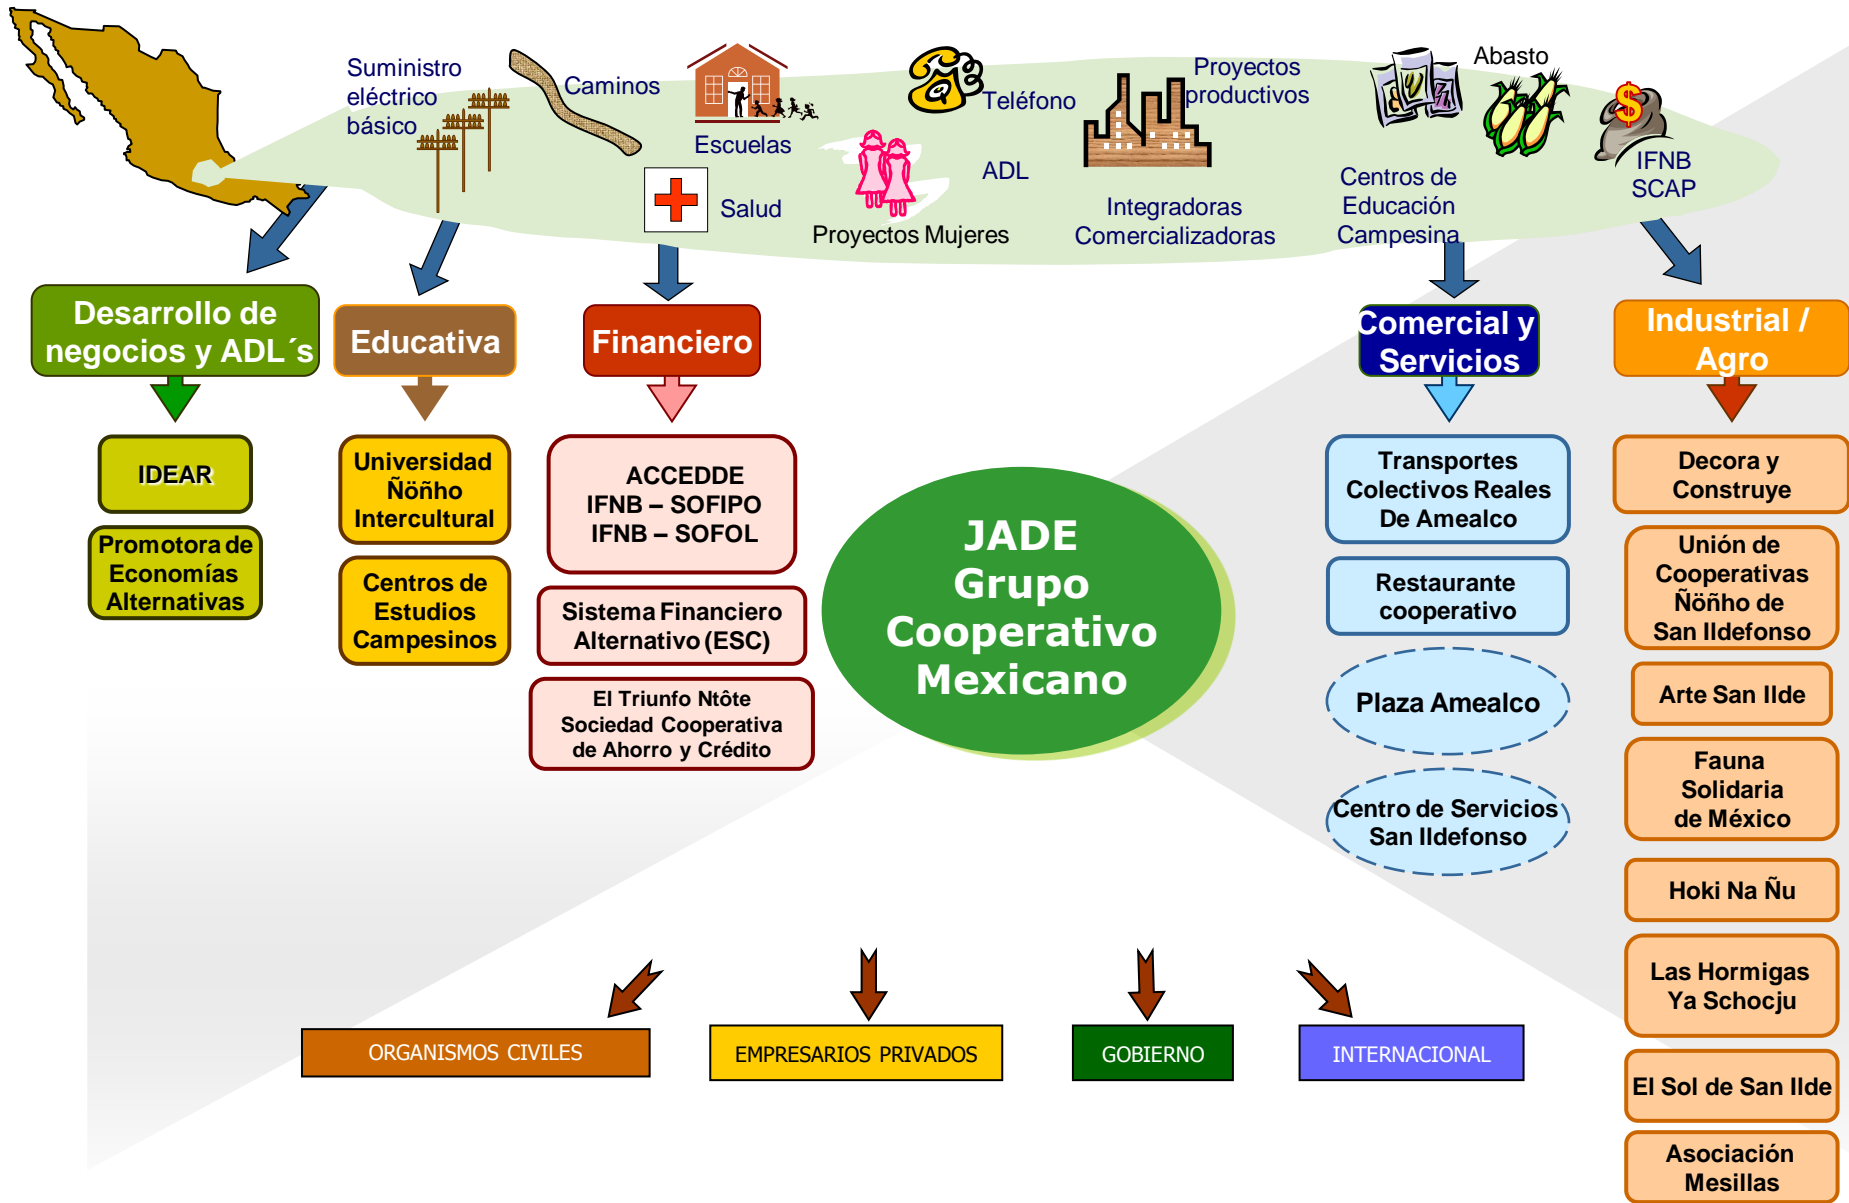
Suministro eléctrico básico

Caminos

Escuelas

Salud

Teléfono

ADL

Proyectos Mujeres

Proyectos productivos

Integradoras Comercializadoras

Abasto

Centros de Educación Campesina

IFNB SCAP

Desarrollo de negocios y ADL´s

Educativa

Financiero

Comercial y Servicios

Industrial / Agro

IDEAR

Promotora de Economías Alternativas

Universidad Ñöñho Intercultural

Centros de Estudios Campesinos

ACCEDDE
IFNB – SOFIPO
IFNB – SOFOL

Sistema Financiero Alternativo (ESC)

El Triunfo Ntôte Sociedad Cooperativa de Ahorro y Crédito

JADE Grupo Cooperativo Mexicano

Transportes Colectivos Reales De Amealco

Restaurante cooperativo

Plaza Amealco

Centro de Servicios San Ildefonso

Decora y Construye

Unión de Cooperativas Ñöñho de San Ildefonso

Arte San Ilde

Fauna Solidaria de México

Hoki Na Ñu

Las Hormigas Ya Schocju

El Sol de San Ilde

Asociación Mesillas

ORGANISMOS CIVILES

EMPRESARIOS PRIVADOS

GOBIERNO

INTERNACIONAL